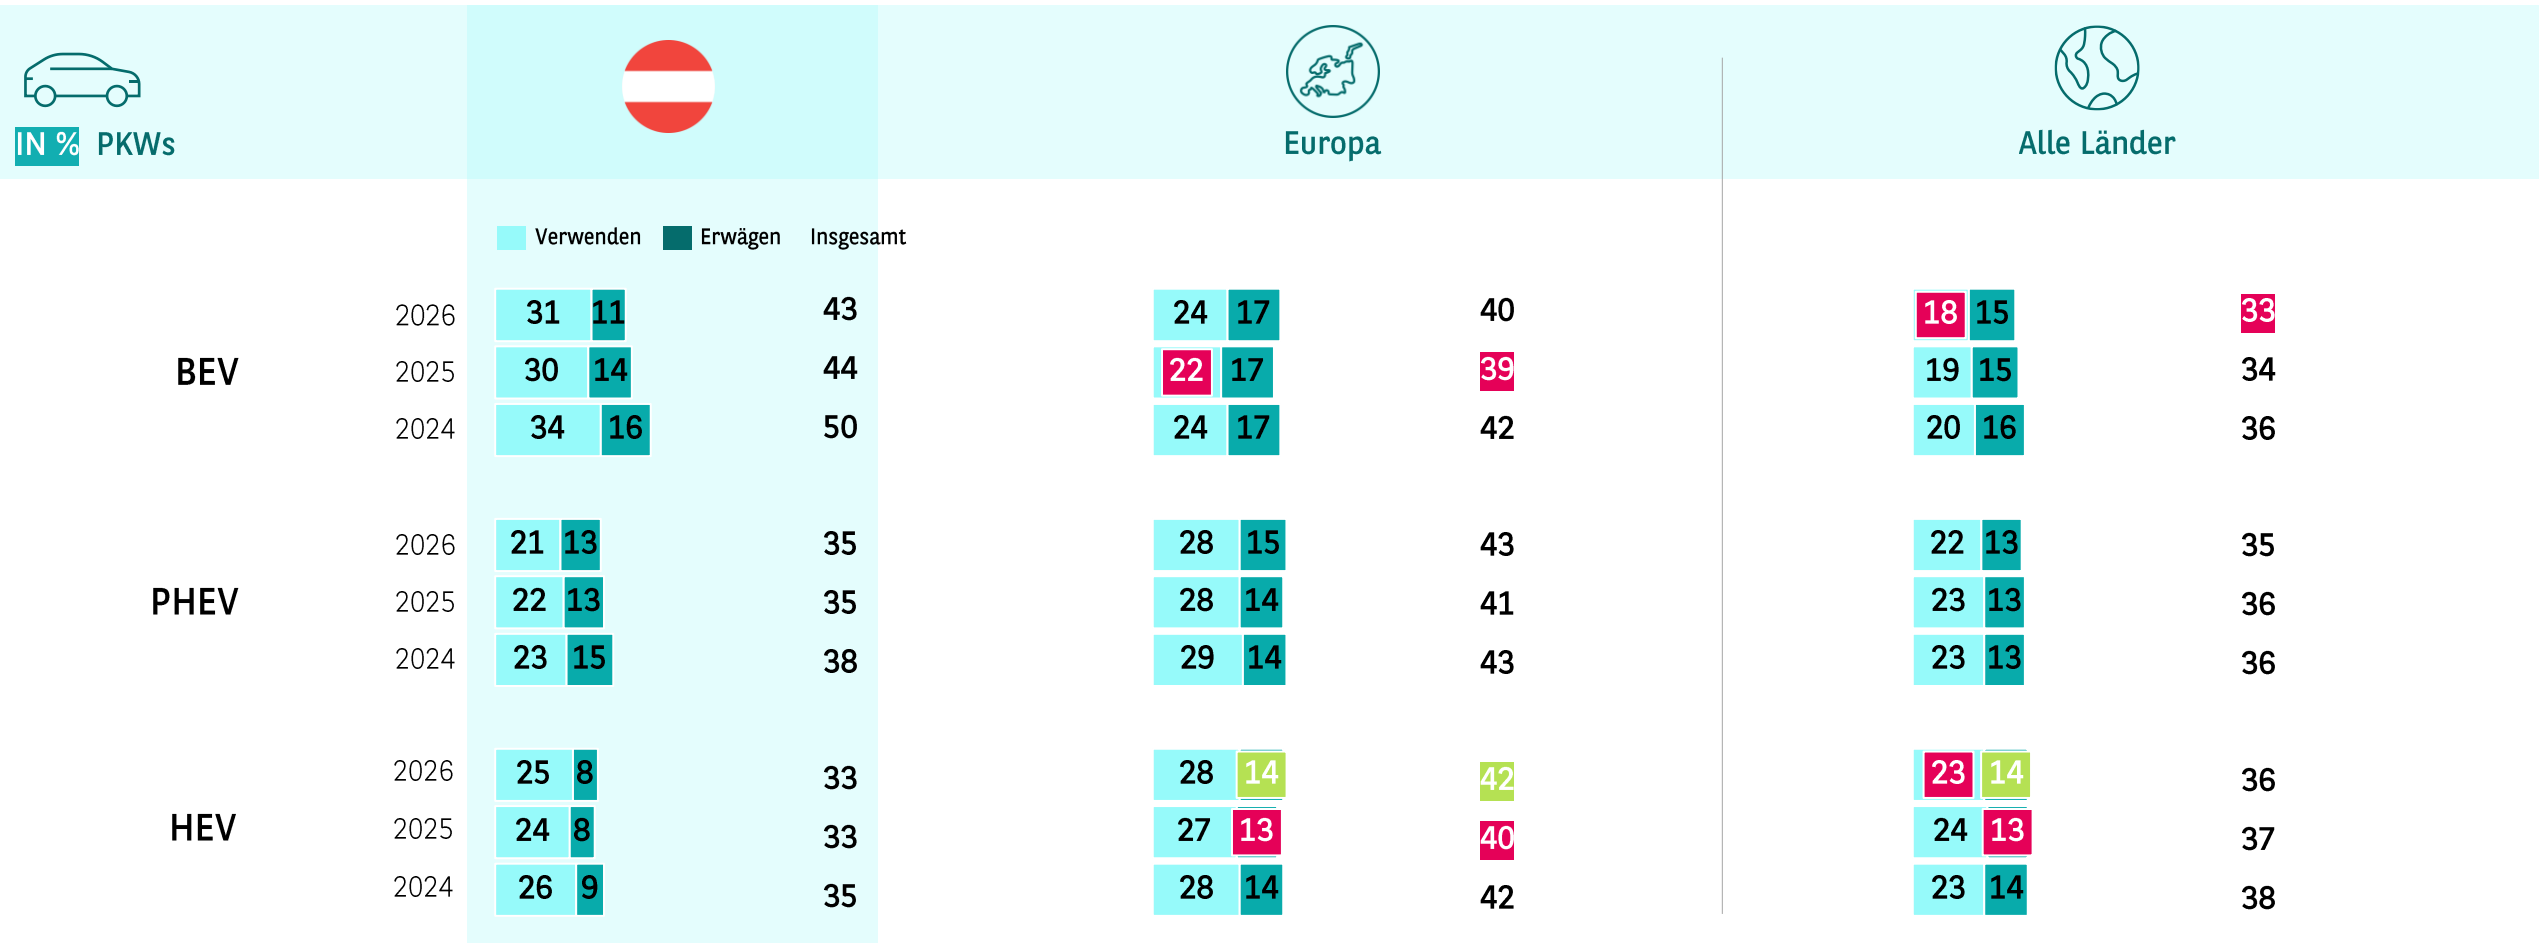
IN % PKWs

Europa

Alle Länder

Verwenden Erwägen Insgesamt

| | | Österreich Verwenden | Österreich Erwägen | Österreich Insgesamt | Europa Verwenden | Europa Erwägen | Europa Insgesamt | Alle Länder Verwenden | Alle Länder Erwägen | Alle Länder Insgesamt |
|---|---|---|---|---|---|---|---|---|---|---|
| BEV | 2026 | 31 | 11 | 43 | 24 | 17 | 40 | 18 | 15 | 33 |
| | 2025 | 30 | 14 | 44 | 22 | 17 | 39 | 19 | 15 | 34 |
| | 2024 | 34 | 16 | 50 | 24 | 17 | 42 | 20 | 16 | 36 |
| PHEV | 2026 | 21 | 13 | 35 | 28 | 15 | 43 | 22 | 13 | 35 |
| | 2025 | 22 | 13 | 35 | 28 | 14 | 41 | 23 | 13 | 36 |
| | 2024 | 23 | 15 | 38 | 29 | 14 | 43 | 23 | 13 | 36 |
| HEV | 2026 | 25 | 8 | 33 | 28 | 14 | 42 | 23 | 14 | 36 |
| | 2025 | 24 | 8 | 33 | 27 | 13 | 40 | 24 | 13 | 37 |
| | 2024 | 26 | 9 | 35 | 28 | 14 | 42 | 23 | 14 | 38 |